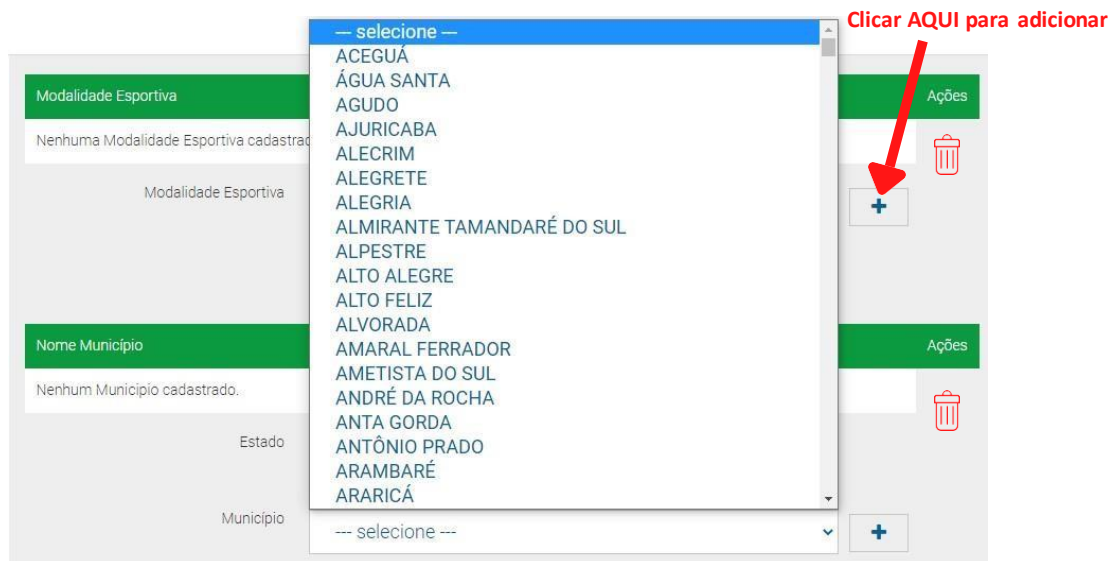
Clicar AQUI para adicionar

Modalidade Esportiva

Ações

Nenhuma Modalidade Esportiva cadastrad

Modalidade Esportiva

+

— selecione —
ACEGUÁ
ÁGUA SANTA
AGUDO
AJURICABA
ALECRIM
ALEGRETE
ALEGRIA
ALMIRANTE TAMANDARÉ DO SUL
ALPESTRE
ALTO ALEGRE
ALTO FELIZ
ALVORADA
AMARAL FERRADOR
AMETISTA DO SUL
ANDRÉ DA ROCHA
ANTA GORDA
ANTÔNIO PRADO
ARAMBARÉ
ARARICÁ

Nome Município

Ações

Nenhum Município cadastrado.

Estado

Município

--- selecione ---

+